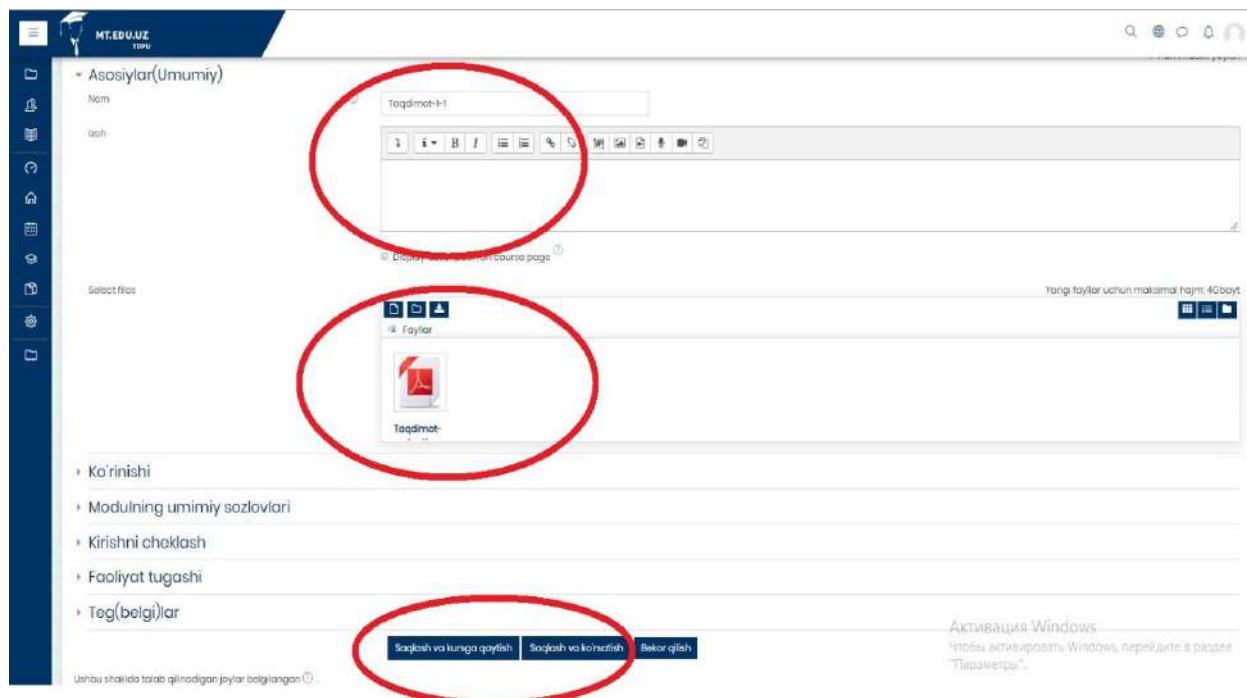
MT.EDU.UZ
TDPU

Asosiylar(Umumiy)

Nom
Taqdimot-1-1

Izoh

Display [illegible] on course page

Select files
Yangi fayllar uchun maksimal hajm: 40bayt

Fayllar

Taqdimot-

Ko'rinishi

Modulning umumiy sozlovlari

Kirishni cheklash

Faoliyat tugashi

Teg(belgi)lar

Saqlash va kursga qaytish
Saqlash va ko'rsatish
Bekor qilish

Ushbu shaklda talab qilinadigan joylar belgilangan

Активация Windows
Чтобы активировать Windows, перейдите в раздел "Параметры".